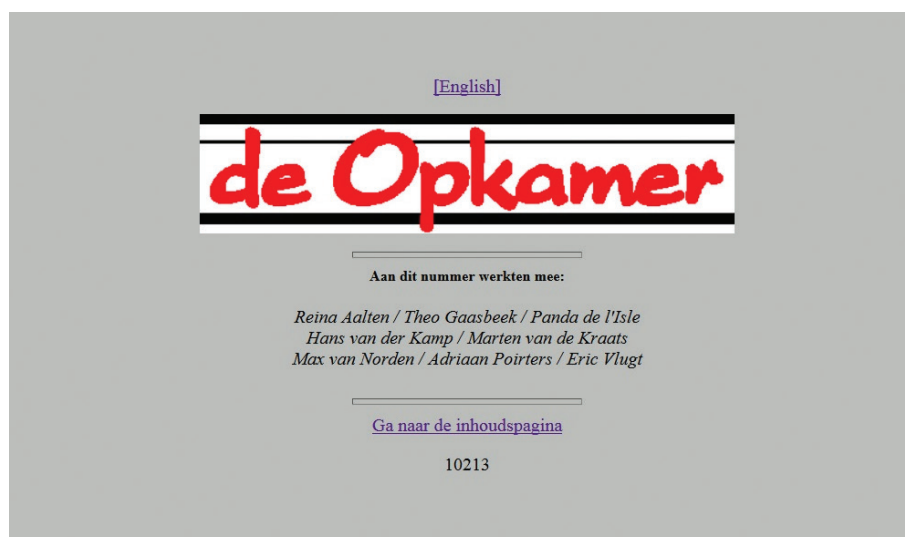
[English]

de Opkamer

Aan dit nummer werkten mee:

Reina Aalten / Theo Gaasbeek / Panda de l'Isle
Hans van der Kamp / Marten van de Kraats
Max van Norden / Adriaan Poirters / Eric Vlugt

Ga naar de inhoudspagina

10213